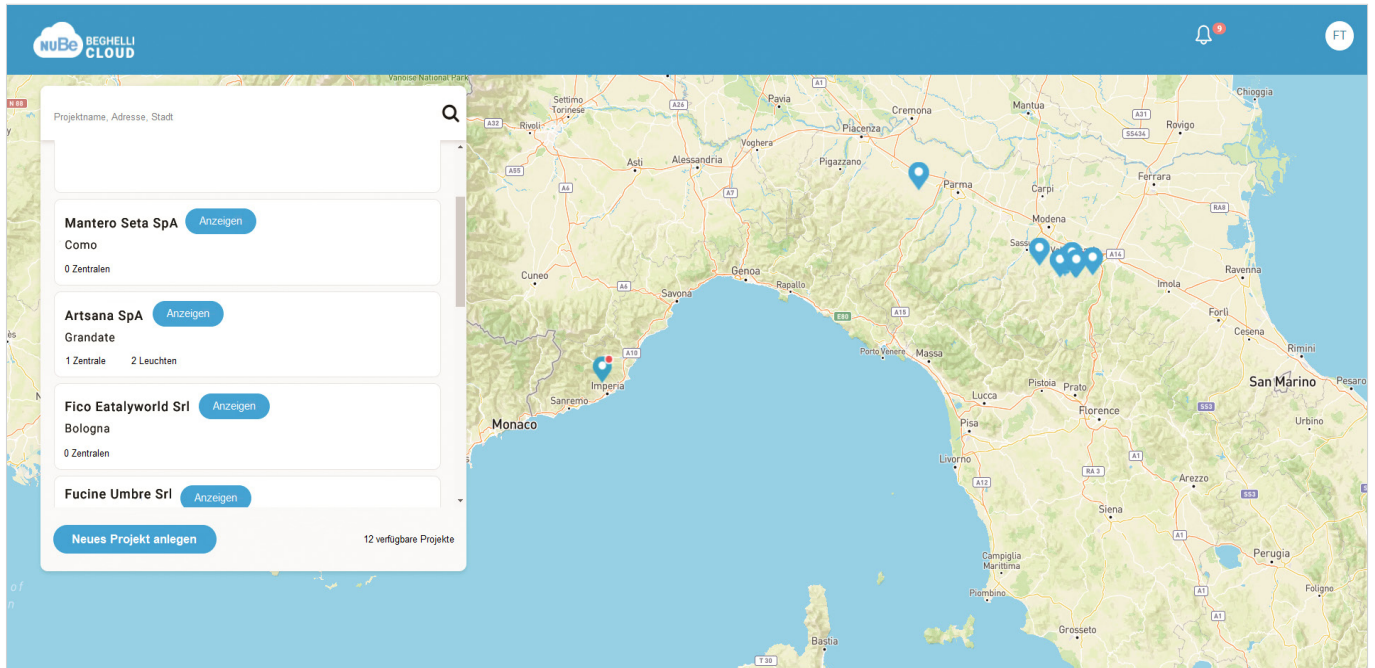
NuBe BEGHELLI CLOUD

9

FT

Projektname, Adresse, Stadt

Mantero Seta SpA Anzeigen
Como
0 Zentralen

Artsana SpA Anzeigen
Grandate
1 Zentrale 2 Leuchten

Fico Eatalyworld Srl Anzeigen
Bologna
0 Zentralen

Fucine Umbre Srl Anzeigen

Neues Projekt anlegen

12 verfügbare Projekte

Vanoise National Park
N 88
Settimo Torinese
Rivoli
A32
A26
Pavia
A1
Cremona
Mantua
A31
Chioggia
Rovigo
S5434
Piacenza
Asti
Alessandria
Voghera
Pigazzano
Parma
Ferrara
A55
A6
A7
Carpi
RA8
Modena
Sass
A14
Cuneo
Genoa
Rapallo
Imola
Ravenna
A6
Savona
A15
Forli
E80
Cesena
A10
Porto Venere
Massa
Rimini
Imperia
Pistoia
Prato
San Marino
Pesaro
Sanremo
Lucca
Monaco
Florence
S53
Pisa
Urbino
RA 3
Livorno
A12
Arezzo
S53
Siena
A1
Campiglia Marittima
Perugia
Piombino
A1
Grosseto
Bastia
T 30